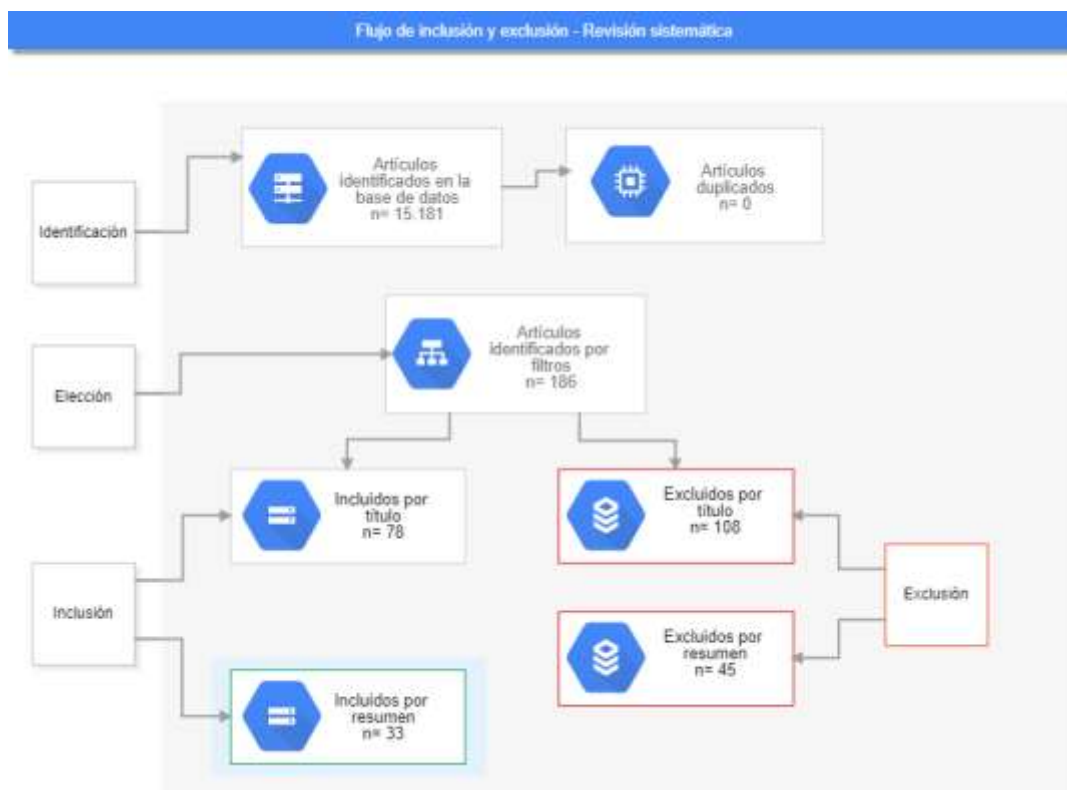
Flujo de inclusión y exclusión - Revisión sistemática

Identificación

Artículos identificados en la base de datos n= 15.181

Artículos duplicados n= 0

Elección

Artículos identificados por filtros n= 186

Incluidos por título n= 78

Excluidos por título n= 108

Exclusión

Inclusión

Excluidos por resumen n= 45

Incluidos por resumen n= 33